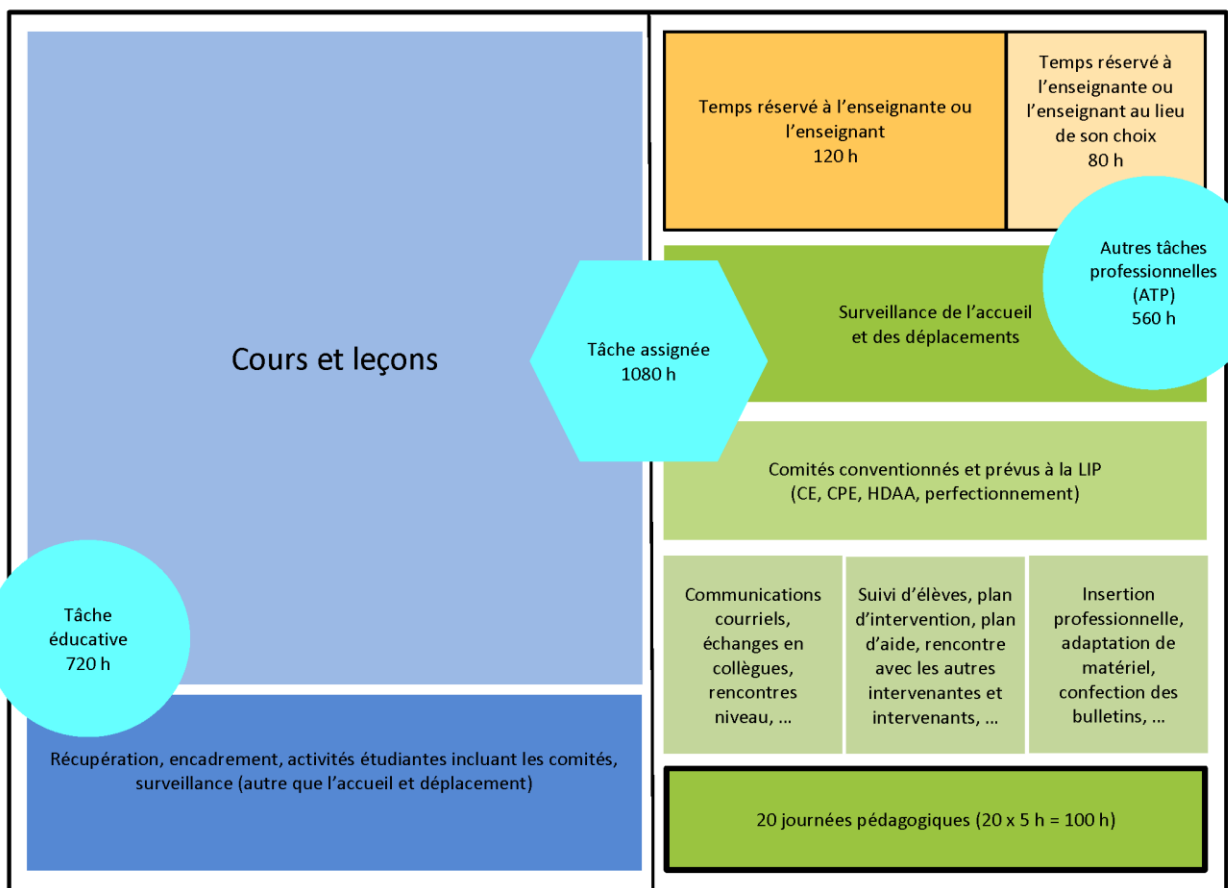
Cours et leçons

Tâche éducative
720 h

Récupération, encadrement, activités étudiantes incluant les comités, surveillance (autre que l'accueil et déplacement)

Tâche assignée
1080 h

Temps réservé à l'enseignante ou l'enseignant
120 h

Temps réservé à l'enseignante ou l'enseignant au lieu de son choix
80 h

Autres tâches professionnelles
(ATP)
560 h

Surveillance de l'accueil et des déplacements

Comités conventionnés et prévus à la LIP
(CE, CPE, HDAA, perfectionnement)

Communications courriels, échanges en collègues, rencontres niveau, ...

Suivi d'élèves, plan d'intervention, plan d'aide, rencontre avec les autres intervenantes et intervenants, ...

Insertion professionnelle, adaptation de matériel, confection des bulletins, ...

20 journées pédagogiques (20 x 5 h = 100 h)